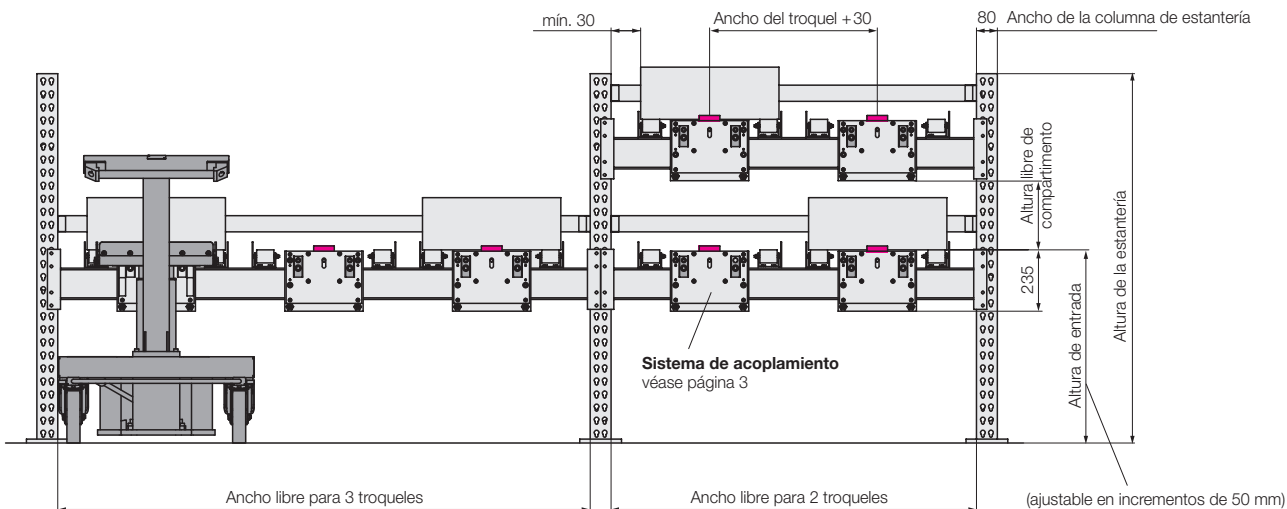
mín. 30

Ancho del troquel +30

80 Ancho de la columna de estantería

Altura libre de compartimento

Altura de la estantería

235

Altura de entrada

**Sistema de acoplamiento**
véase página 3

Ancho libre para 3 troqueles

Ancho libre para 2 troqueles

(ajustable en incrementos de 50 mm)